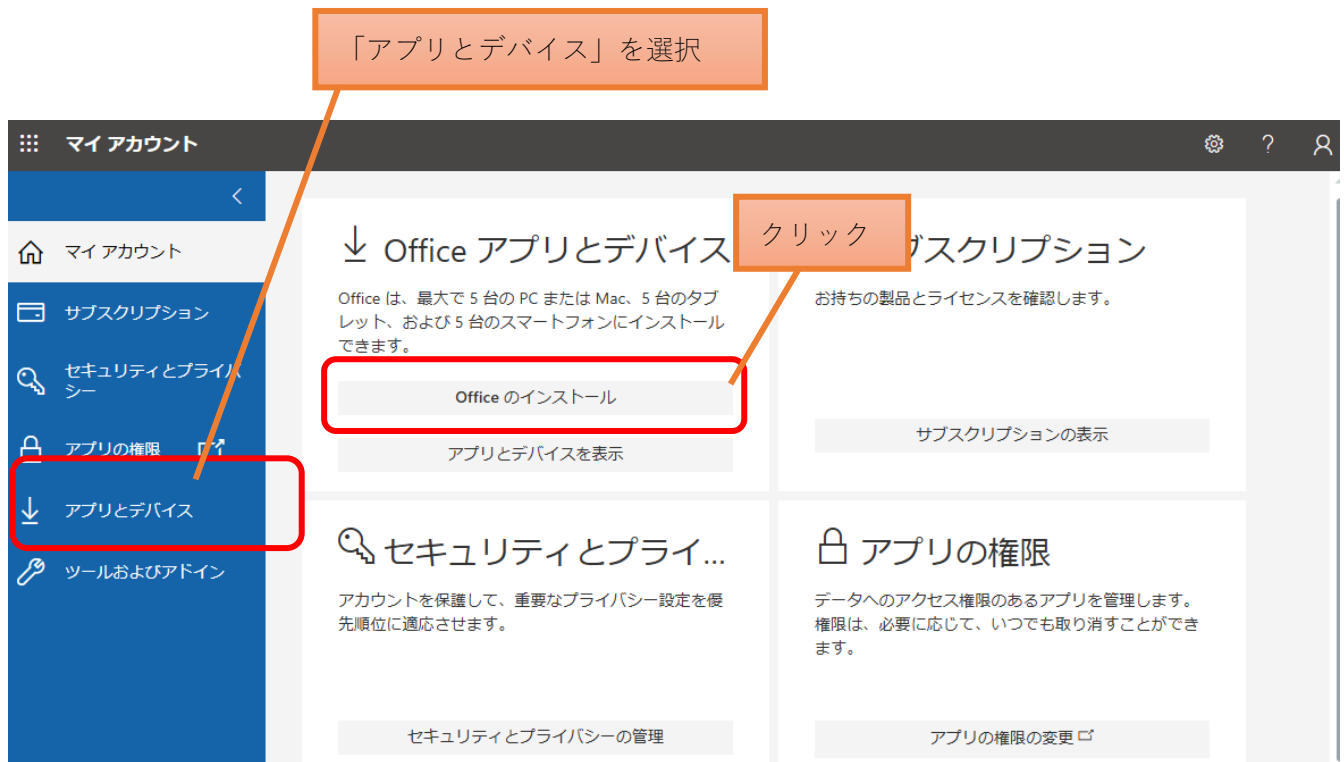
「アプリとデバイス」を選択

マイ アカウント

?

マイ アカウント

サブスクリプション

セキュリティとプライバシー

アプリの権限

アプリとデバイス

ツールおよびアドイン

Office アプリとデバイス

クリック

Office は、最大で 5 台の PC または Mac、5 台のタブレット、および 5 台のスマートフォンにインストールできます。

Office のインストール

アプリとデバイスを表示

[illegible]ブスクリプション

お持ちの製品とライセンスを確認します。

サブスクリプションの表示

セキュリティとプライ...

アカウントを保護して、重要なプライバシー設定を優先順位に適応させます。

セキュリティとプライバシーの管理

アプリの権限

データへのアクセス権限のあるアプリを管理します。権限は、必要に応じて、いつでも取り消すことができます。

アプリの権限の変更